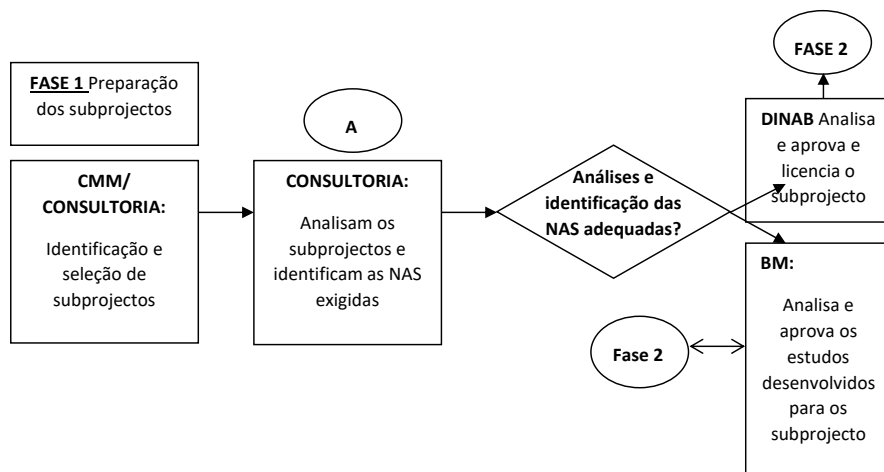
FASE 1 Preparação dos subprojectos

CMM/ CONSULTORIA:

Identificação e seleção de subprojectos

A

CONSULTORIA:

Analisam os subprojectos e identificam as NAS exigidas

Análises e identificação das NAS adequadas?

FASE 2

DINAB Analisa e aprova e licencia o subprojecto

BM:

Analisa e aprova os estudos desenvolvidos para os subprojecto

Fase 2